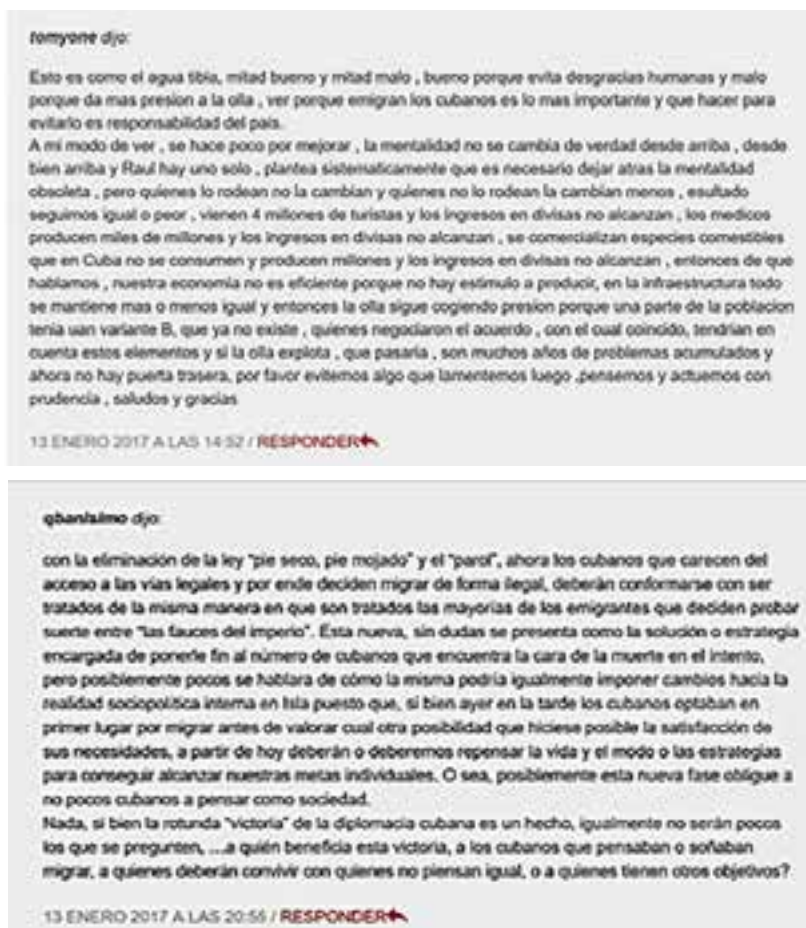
tomyone dijo:

Esto es como el agua tibia, mitad bueno y mitad malo , bueno porque evita desgracias humanas y malo porque da mas presion a la olla , ver porque emigran los cubanos es lo mas importante y que hacer para evitarlo es responsabilidad del pais.
A mi modo de ver , se hace poco por mejorar , la mentalidad no se cambia de verdad desde arriba , desde bien arriba y Raul hay uno solo , plantea sistematicamente que es necesario dejar atras la mentalidad obsoleta , pero quienes lo rodean no la cambian y quienes no lo rodean la cambian menos , esultado seguimos igual o peor , vienen 4 millones de turistas y los ingresos en divisas no alcanzan , los medicos producen miles de millones y los ingresos en divisas no alcanzan , se comercializan especies comestibles que en Cuba no se consumen y producen millones y los ingresos en divisas no alcanzan , entonces de que hablamos , nuestra economia no es eficiente porque no hay estimulo a producir, en la infraestructura todo se mantiene mas o menos igual y entonces la olla sigue cogiendo presion porque una parte de la poblacion tenia uan variante B, que ya no existe , quienes negociaron el acuerdo , con el cual coincido, tendrian en cuenta estos elementos y si la olla explota , que pasaria , son muchos años de problemas acumulados y ahora no hay puerta trasera, por favor evitemos algo que lamentemos luego ,pensemos y actuemos con prudencia , saludos y gracias

13 ENERO 2017 A LAS 14:52 / RESPONDER

qbanisimo dijo:

con la eliminación de la ley "pie seco, pie mojado" y el "parol", ahora los cubanos que carecen del acceso a las vías legales y por ende deciden migrar de forma ilegal, deberán conformarse con ser tratados de la misma manera en que son tratados las mayorías de los emigrantes que deciden probar suerte entre "las fauces del imperio". Esta nueva, sin dudas se presenta como la solución o estrategia encargada de ponerle fin al número de cubanos que encuentra la cara de la muerte en el intento, pero posiblemente pocos se hablara de cómo la misma podría igualmente imponer cambios hacia la realidad sociopolítica interna en Isla puesto que, si bien ayer en la tarde los cubanos optaban en primer lugar por migrar antes de valorar cual otra posibilidad que hiciese posible la satisfacción de sus necesidades, a partir de hoy deberán o deberemos repensar la vida y el modo o las estrategias para conseguir alcanzar nuestras metas individuales. O sea, posiblemente esta nueva fase obligue a no pocos cubanos a pensar como sociedad.
Nada, si bien la rotunda "victoria" de la diplomacia cubana es un hecho, igualmente no serán pocos los que se pregunten, ...a quién beneficia esta victoria, a los cubanos que pensaban o soñaban migrar, a quienes deberán convivir con quienes no piensan igual, o a quienes tienen otros objetivos?

13 ENERO 2017 A LAS 20:55 / RESPONDER